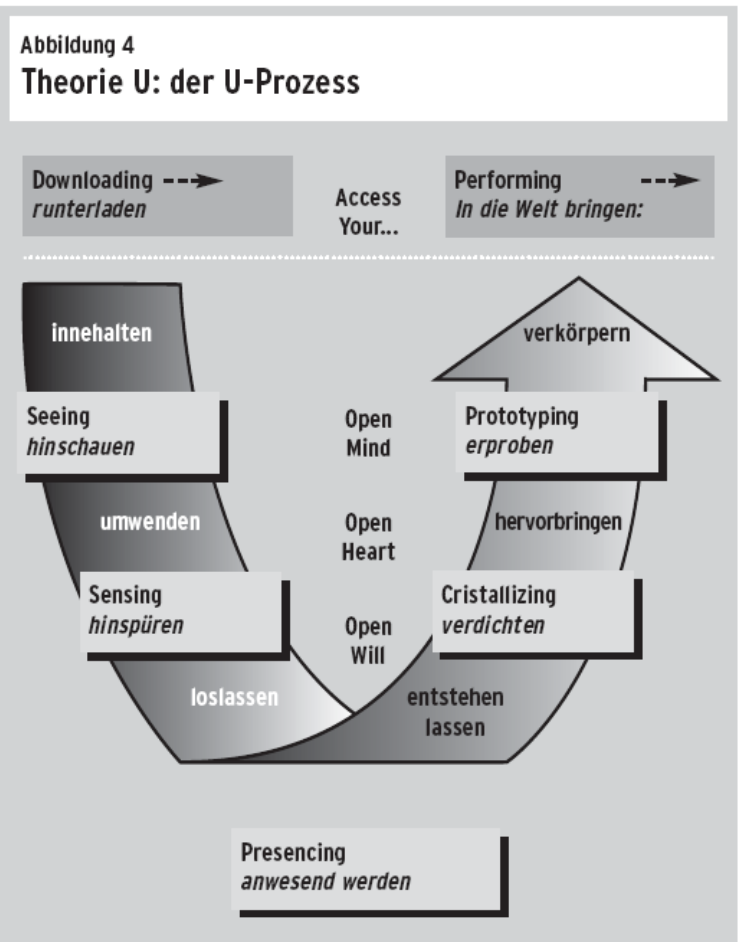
Abbildung 4
Theorie U: der U-Prozess

Downloading
runterladen

Access Your...

Performing
In die Welt bringen:

innehalten

verkörpern

Seeing
hinschauen

Open Mind

Prototyping
erproben

umwenden

Open Heart

hervorbringen

Sensing
hinspüren

Open Will

Cristallizing
verdichten

loslassen

entstehen lassen

Presencing
anwesend werden